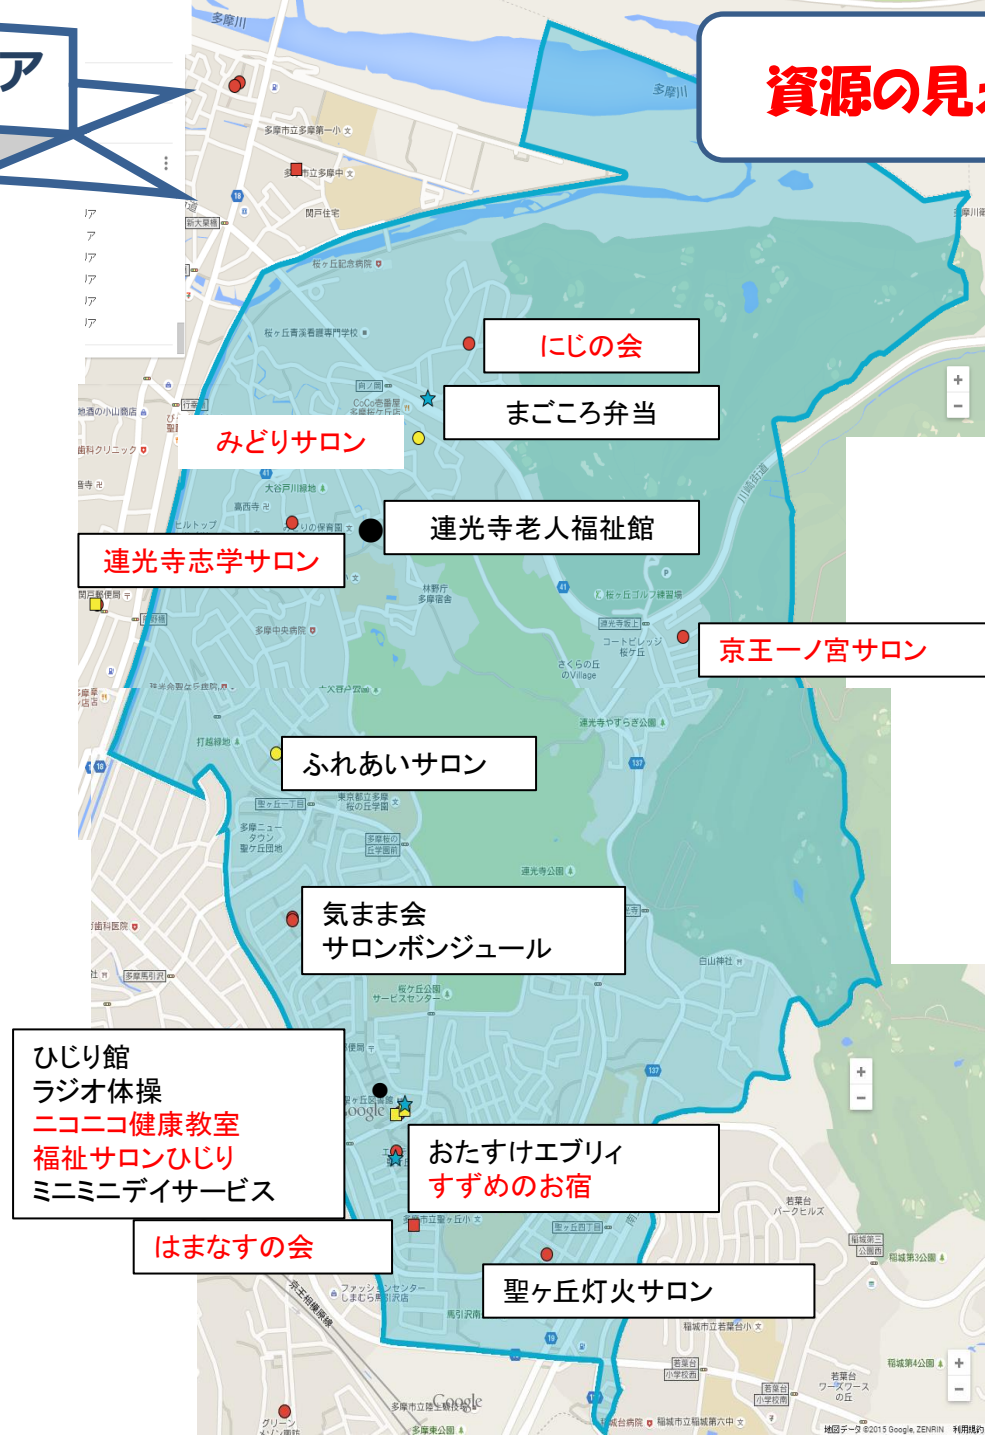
ア

資源の見

多摩川

多摩川

多摩市立多摩第一小

多摩市立多摩中

関戸住宅

桜ヶ丘記念病院

桜ヶ丘青渓看護専門学校

にじの会

まごころ弁当

みどりサロン

大谷戸川緑地

連光寺老人福祉館

連光寺志学サロン

林野庁多摩庁舎

多摩中央病院

京王一ノ宮サロン

さくらの丘のVillage

連光寺やすらぎ公園

打越緑地

ふれあいサロン

東京都立多摩桜の丘学園

聖ケ丘一丁目

多摩ニュータウン聖ケ丘団地

連光寺公園

気まま会
サロンボンジュール

白山神社

桜ケ丘公園サービスセンター

ひじり館
ラジオ体操
ニコニコ健康教室
福祉サロンひじり
ミニミニデイサービス

おたすけエブリィ
すずめのお宿

多摩市立聖ヶ丘小

はまなすの会

聖ヶ丘灯火サロン

若葉台パークヒルズ

稲城第3公園

稲城市立若葉台小

稲城第4公園

若葉台ワークスクールの丘

稲城市立稲城第六中

Google

地図データ ©2015 Google, ZENRIN　利用規約